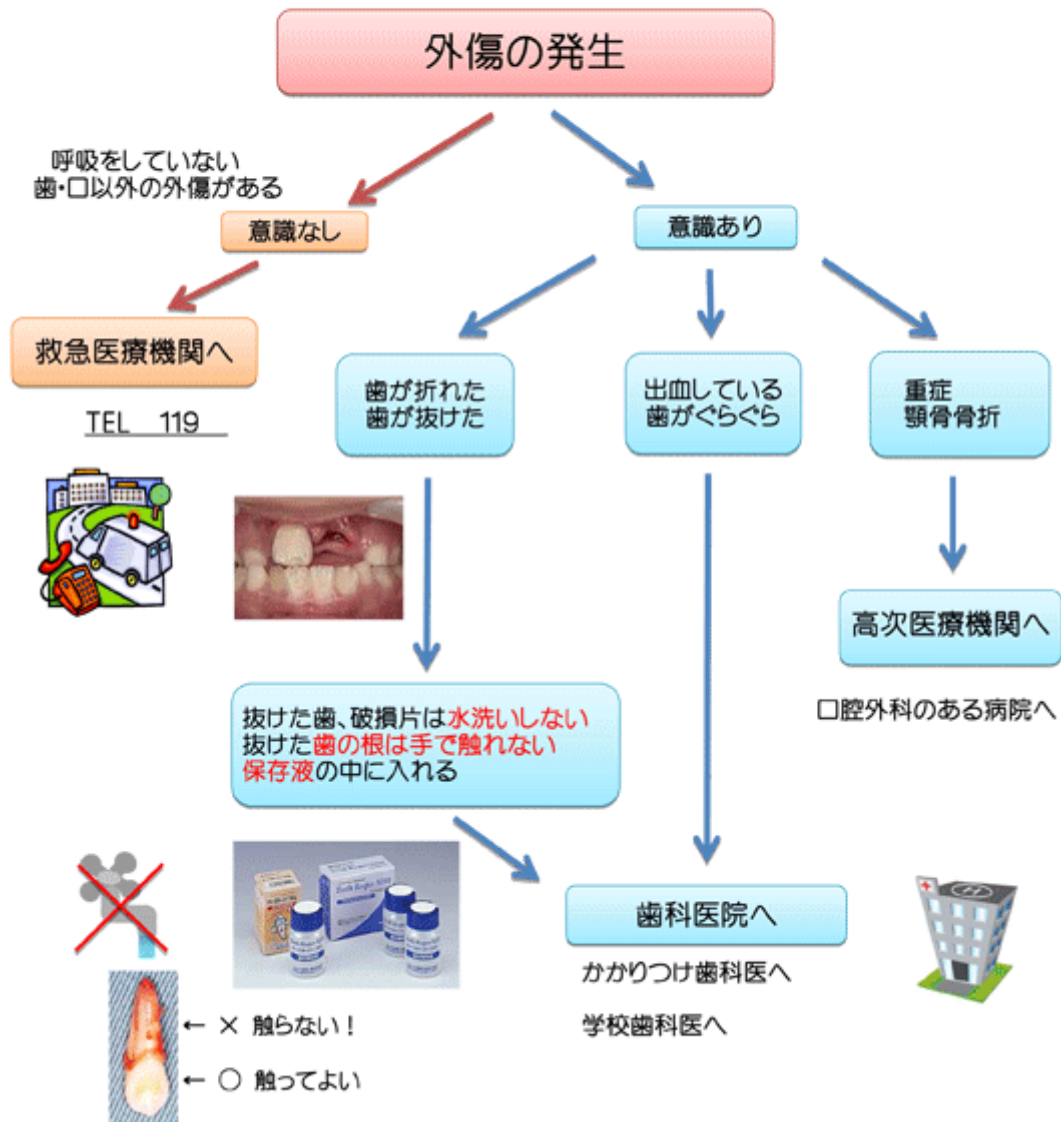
外傷の発生

呼吸をしていない
歯・口以外の外傷がある

意識なし

救急医療機関へ

TEL 119

意識あり

歯が折れた
歯が抜けた

出血している
歯がぐらぐら

重症
顎骨骨折

高次医療機関へ

口腔外科のある病院へ

抜けた歯、破損片は水洗いしない
抜けた歯の根は手で触れない
保存液の中に入れる

歯科医院へ

かかりつけ歯科医へ

学校歯科医へ

← × 触らない！

← ○ 触ってよい